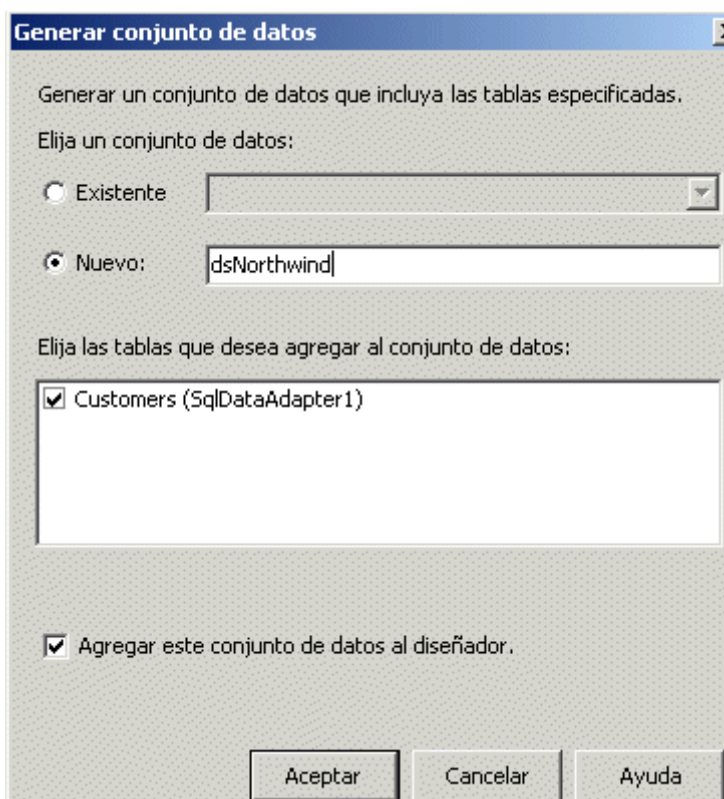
Generar conjunto de datos

Generar un conjunto de datos que incluya las tablas especificadas.

Elija un conjunto de datos:

Existente

Nuevo: dsNorthwind

Elija las tablas que desea agregar al conjunto de datos:

Customers (SqlDataAdapter1)

Agregar este conjunto de datos al diseñador.

Aceptar Cancelar Ayuda